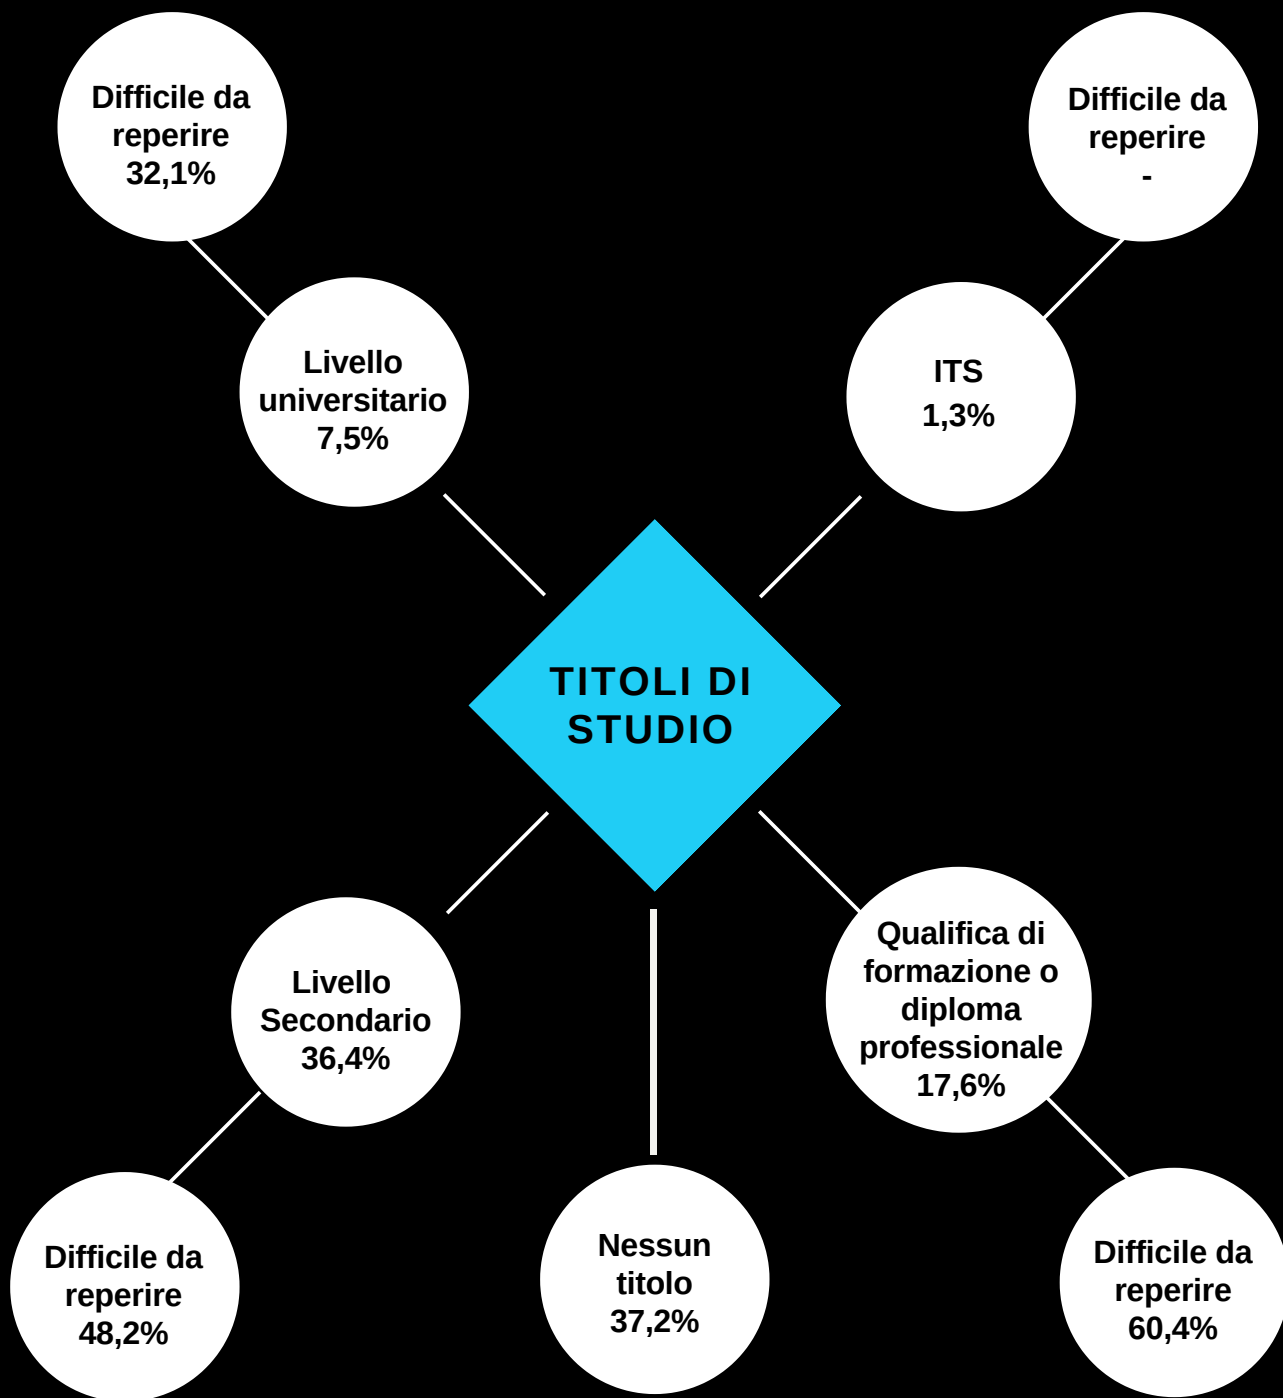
Difficile da reperire
32,1%

Difficile da reperire
-

Livello universitario
7,5%

ITS
1,3%

TITOLI DI STUDIO

Livello Secondario
36,4%

Qualifica di formazione o diploma professionale
17,6%

Difficile da reperire
48,2%

Nessun titolo
37,2%

Difficile da reperire
60,4%